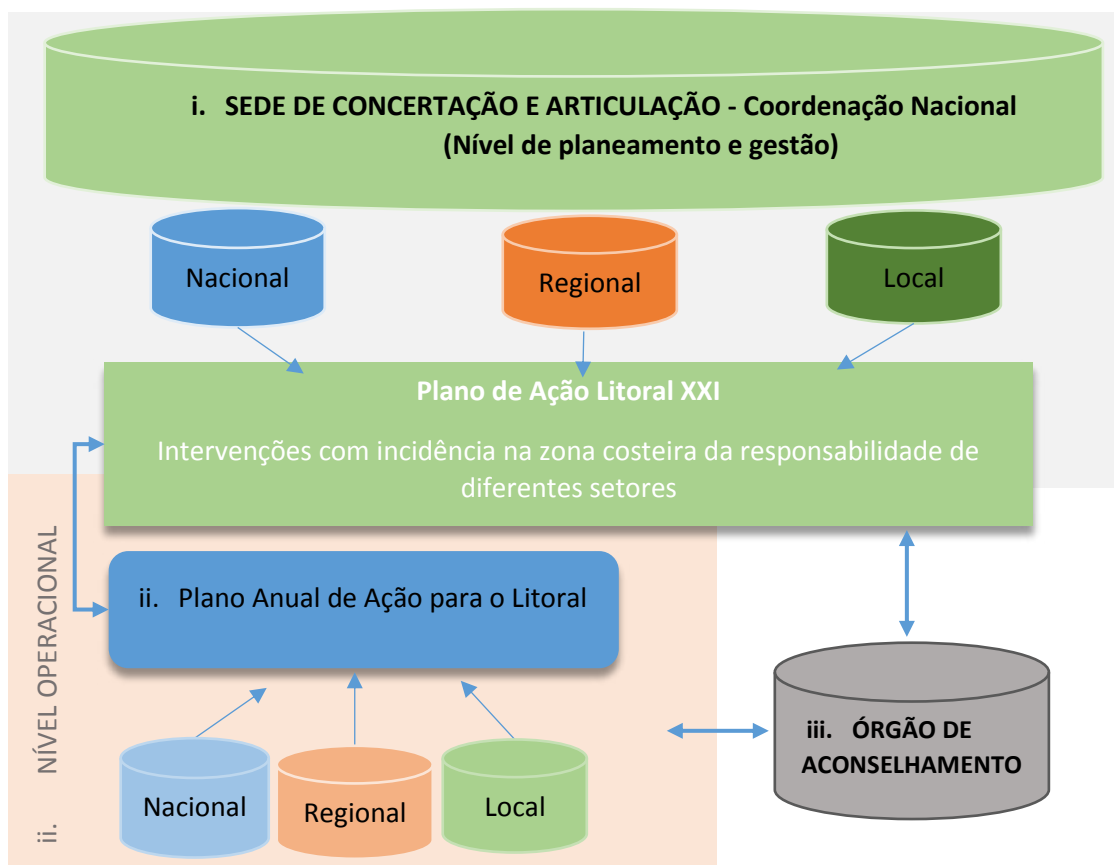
i. SEDE DE CONCERTAÇÃO E ARTICULAÇÃO - Coordenação Nacional
(Nível de planeamento e gestão)

Nacional

Regional

Local

Plano de Ação Litoral XXI

Intervenções com incidência na zona costeira da responsabilidade de diferentes setores

ii. NÍVEL OPERACIONAL

ii. Plano Anual de Ação para o Litoral

iii. ÓRGÃO DE ACONSELHAMENTO

Nacional

Regional

Local